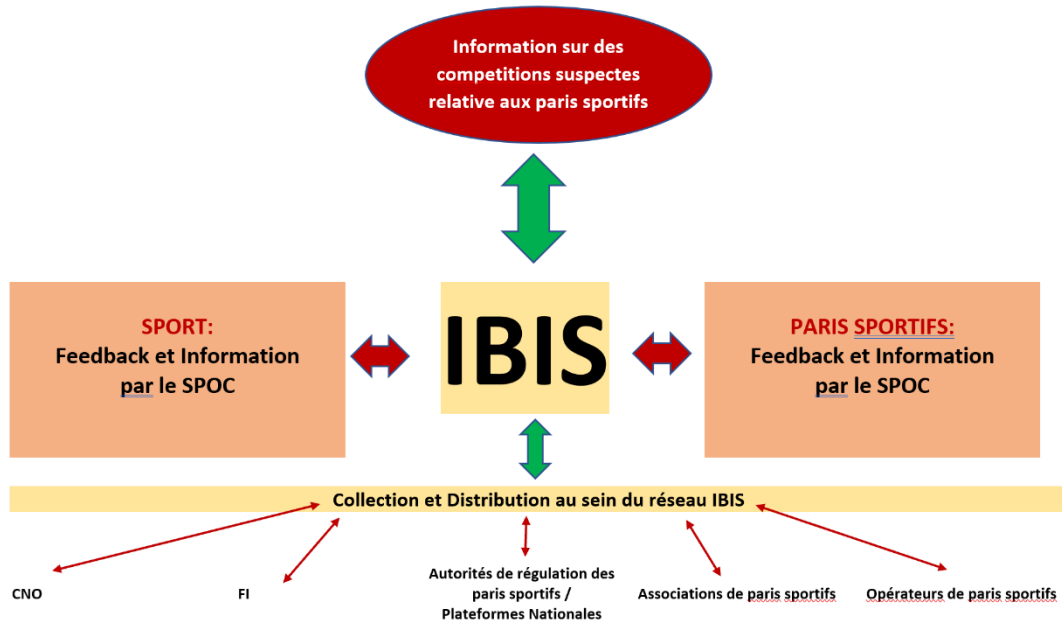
Information sur des competitions suspectes relative aux paris sportifs

SPORT:
Feedback et Information par le SPOC

IBIS

PARIS SPORTIFS:
Feedback et Information par le SPOC

Collection et Distribution au sein du réseau IBIS

CNO

FI

Autorités de régulation des paris sportifs / Plateformes Nationales

Associations de paris sportifs

Opérateurs de paris sportifs